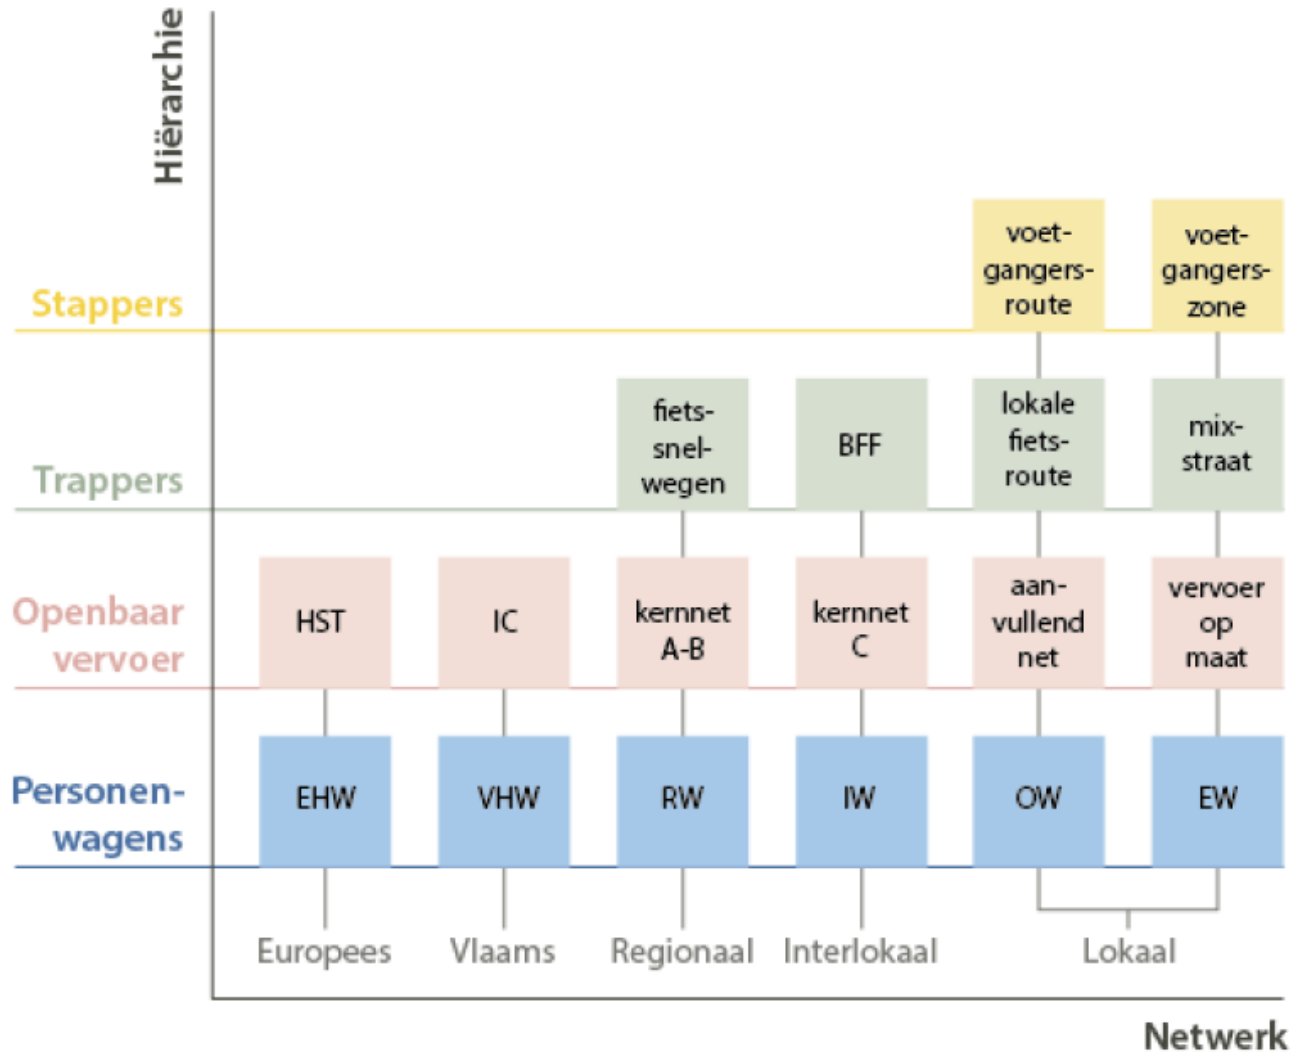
Hiërarchie

Stappers

voetgangersroute

voetgangerszone

Trappers

fietssnelwegen

BFF

lokale fietsroute

mixstraat

Openbaar vervoer

HST

IC

kernnet A-B

kernnet C

aanvullend net

vervoer op maat

Personenwagens

EHW

VHW

RW

IW

OW

EW

Europees

Vlaams

Regionaal

Interlokaal

Lokaal

Netwerk